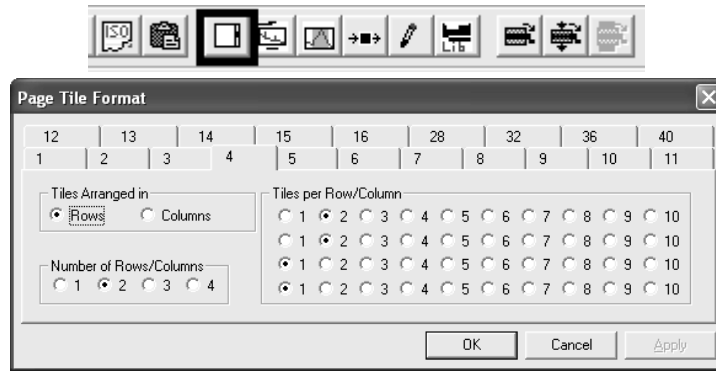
ISO

Lib

Page Tile Format

12 | 13 | 14 | 15 | 16 | 28 | 32 | 36 | 40
1 | 2 | 3 | 4 | 5 | 6 | 7 | 8 | 9 | 10 | 11

Tiles Arranged in
Rows Columns

Number of Rows/Columns
1 2 3 4

Tiles per Row/Column
1 2 3 4 5 6 7 8 9 10
1 2 3 4 5 6 7 8 9 10
1 2 3 4 5 6 7 8 9 10
1 2 3 4 5 6 7 8 9 10

OK Cancel Apply